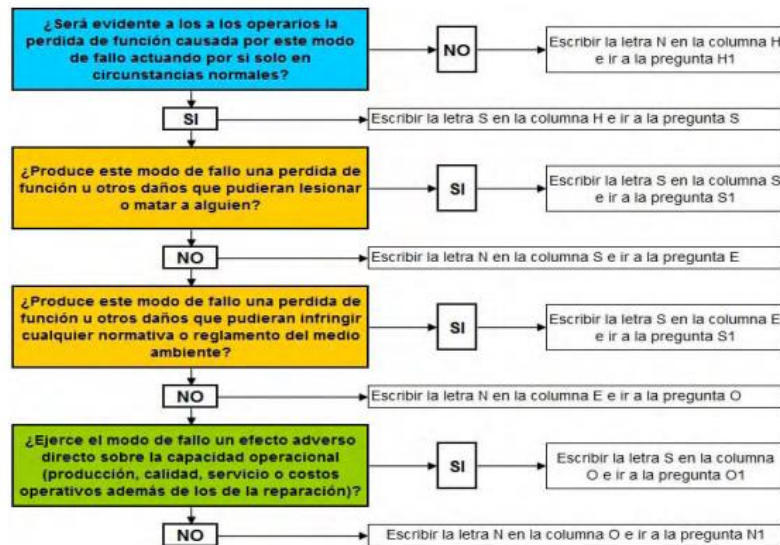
¿Será evidente a los a los operarios la perdida de función causada por este modo de fallo actuando por si solo en circunstancias normales?

NO

Escribir la letra N en la columna H e ir a la pregunta H1

SI

Escribir la letra S en la columna H e ir a la pregunta S

¿Produce este modo de fallo una perdida de función u otros daños que pudieran lesionar o matar a alguien?

SI

Escribir la letra S en la columna S e ir a la pregunta S1

NO

Escribir la letra N en la columna S e ir a la pregunta E

¿Produce este modo de fallo una perdida de función u otros daños que pudieran infringir cualquier normativa o reglamento del medio ambiente?

SI

Escribir la letra S en la columna E e ir a la pregunta S1

NO

Escribir la letra N en la columna E e ir a la pregunta O

¿Ejerce el modo de fallo un efecto adverso directo sobre la capacidad operacional (producción, calidad, servicio o costos operativos además de los de la reparación)?

SI

Escribir la letra S en la columna O e ir a la pregunta O1

NO

Escribir la letra N en la columna O e ir a la pregunta N1